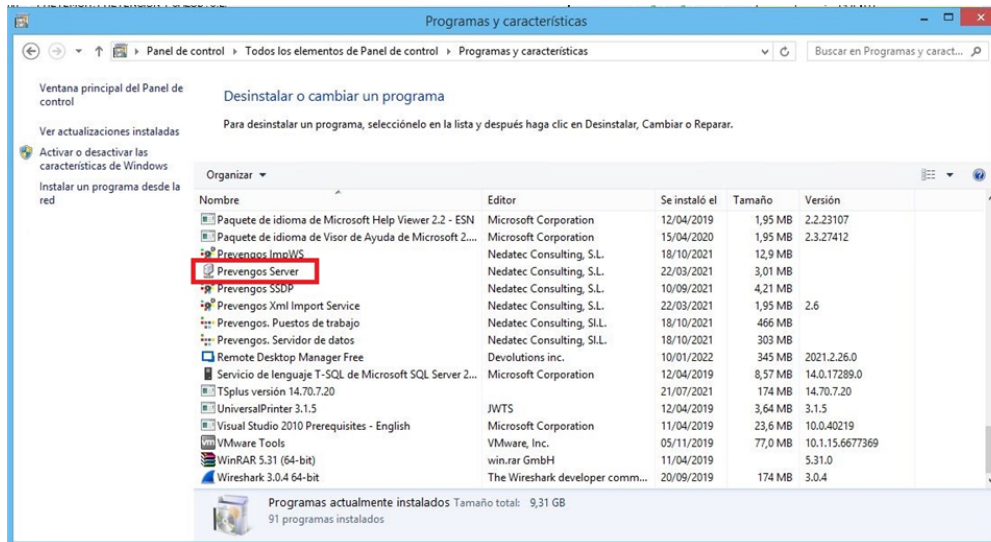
Programas y características

Panel de control ▸ Todos los elementos de Panel de control ▸ Programas y características

Buscar en Programas y caract...

Ventana principal del Panel de control

Ver actualizaciones instaladas

Activar o desactivar las características de Windows

Instalar un programa desde la red

Desinstalar o cambiar un programa

Para desinstalar un programa, selecciónelo en la lista y después haga clic en Desinstalar, Cambiar o Reparar.

Organizar ▾

| Nombre | Editor | Se instaló el | Tamaño | Versión |
|---|---|---|---|---|
| Paquete de idioma de Microsoft Help Viewer 2.2 - ESN | Microsoft Corporation | 12/04/2019 | 1,95 MB | 2.2.23107 |
| Paquete de idioma de Visor de Ayuda de Microsoft 2... | Microsoft Corporation | 15/04/2020 | 1,95 MB | 2.3.27412 |
| Prevengos ImpWS | Nedatec Consulting, S.L. | 18/10/2021 | 12,9 MB | |
| Prevengos Server | Nedatec Consulting, S.L. | 22/03/2021 | 3,01 MB | |
| Prevengos SSDP | Nedatec Consulting, S.L. | 10/09/2021 | 4,21 MB | |
| Prevengos Xml Import Service | Nedatec Consulting, S.L. | 22/03/2021 | 1,95 MB | 2.6 |
| Prevengos. Puestos de trabajo | Nedatec Consulting, Sl.L. | 18/10/2021 | 466 MB | |
| Prevengos. Servidor de datos | Nedatec Consulting, Sl.L. | 18/10/2021 | 303 MB | |
| Remote Desktop Manager Free | Devolutions inc. | 10/01/2022 | 345 MB | 2021.2.26.0 |
| Servicio de lenguaje T-SQL de Microsoft SQL Server 2... | Microsoft Corporation | 12/04/2019 | 8,57 MB | 14.0.17289.0 |
| TSplus versión 14.70.7.20 | | 21/07/2021 | 174 MB | 14.70.7.20 |
| UniversalPrinter 3.1.5 | JWTS | 12/04/2019 | 3,64 MB | 3.1.5 |
| Visual Studio 2010 Prerequisites - English | Microsoft Corporation | 11/04/2019 | 23,6 MB | 10.0.40219 |
| VMware Tools | VMware, Inc. | 05/11/2019 | 77,0 MB | 10.1.15.6677369 |
| WinRAR 5.31 (64-bit) | win.rar GmbH | 11/04/2019 | | 5.31.0 |
| Wireshark 3.0.4 64-bit | The Wireshark developer comm... | 20/09/2019 | 174 MB | 3.0.4 |

Programas actualmente instalados Tamaño total: 9,31 GB
91 programas instalados